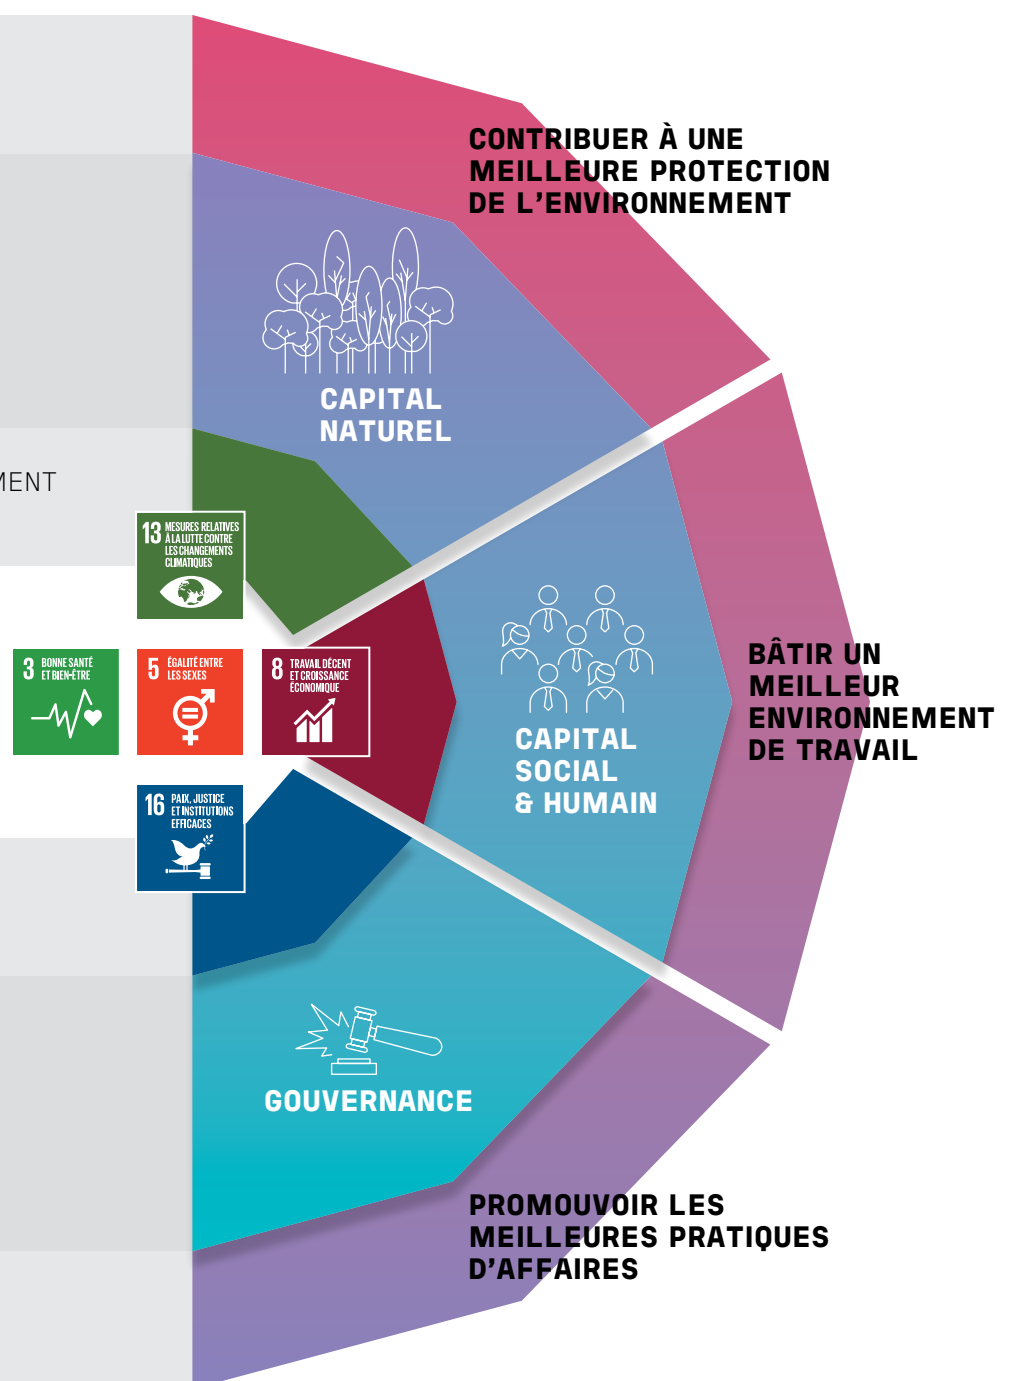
CONTRIBUER À UNE MEILLEURE PROTECTION DE L'ENVIRONNEMENT

CAPITAL NATUREL

MENT

13 MESURES RELATIVES À LA LUTTE CONTRE LES CHANGEMENTS CLIMATIQUES

3 BONNE SANTÉ ET BIEN-ÊTRE

5 ÉGALITÉ ENTRE LES SEXES

8 TRAVAIL DÉCENT ET CROISSANCE ÉCONOMIQUE

16 PAIX, JUSTICE ET INSTITUTIONS EFFICACES

CAPITAL SOCIAL & HUMAIN

BÂTIR UN MEILLEUR ENVIRONNEMENT DE TRAVAIL

GOUVERNANCE

PROMOUVOIR LES MEILLEURES PRATIQUES D'AFFAIRES